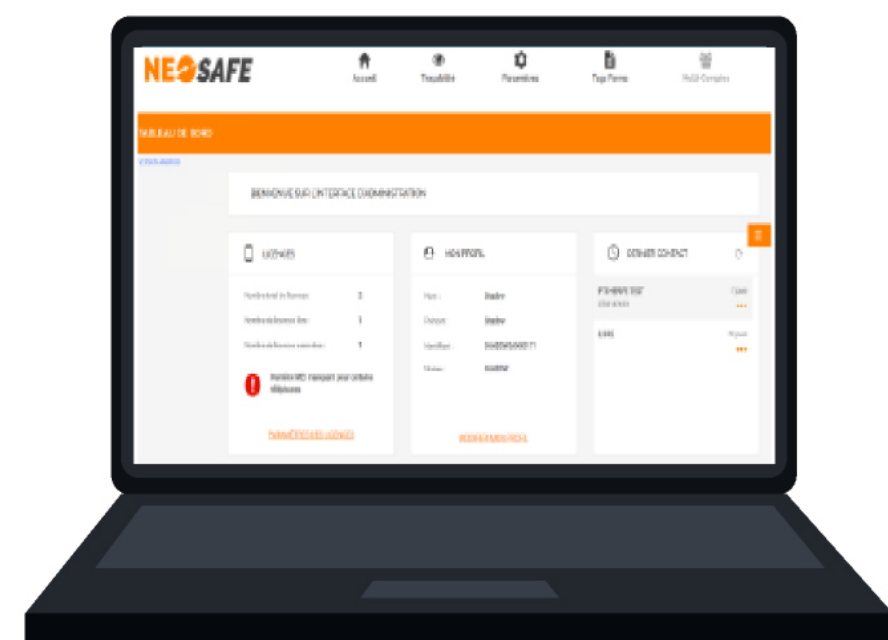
NEOSAFE

Accueil
Traçabilité
Paramètres
Tags Forms
Profil Compte

TABLEAU DE BORD

BIENVENUE SUR L'INTERFACE D'ADMINISTRATION

LICENCES

Nombre total de licences 2
Nombre de licences libres 1
Nombre de licences attribuées 1

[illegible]

PARAMÉTRER LES LICENCES

MON PROFIL

Nom : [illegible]
Prénom : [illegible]
Identifiant : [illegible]
Statut : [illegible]

MODIFIER MON PROFIL

DERNIER CONTACT

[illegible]
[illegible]